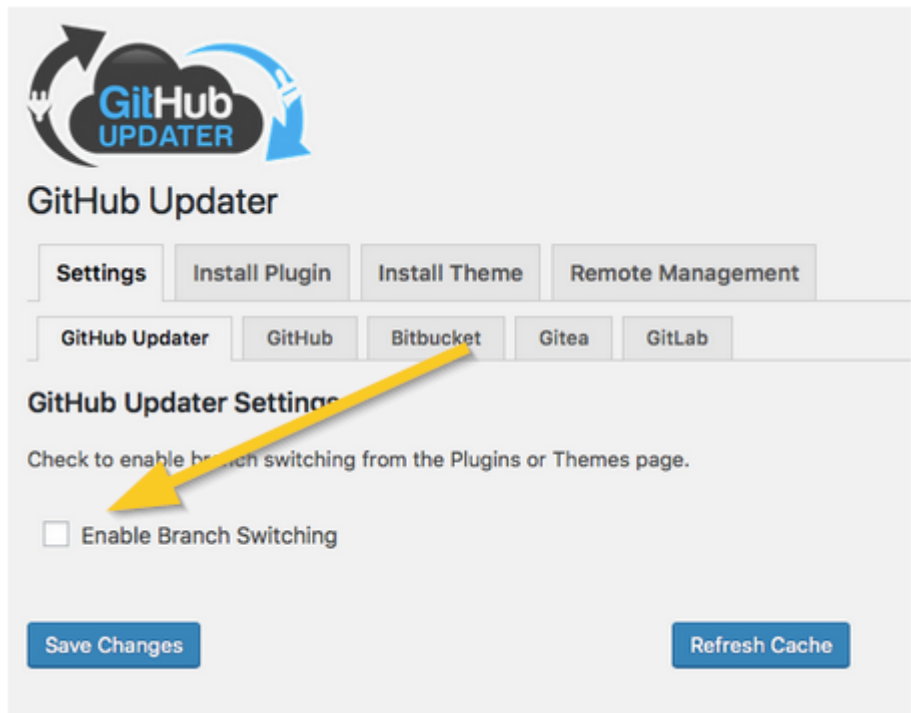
GitHub UPDATER

GitHub Updater

Settings | Install Plugin | Install Theme | Remote Management

GitHub Updater | GitHub | Bitbucket | Gitea | GitLab

GitHub Updater Settings

Check to enable branch switching from the Plugins or Themes page.

Enable Branch Switching

Save Changes

Refresh Cache